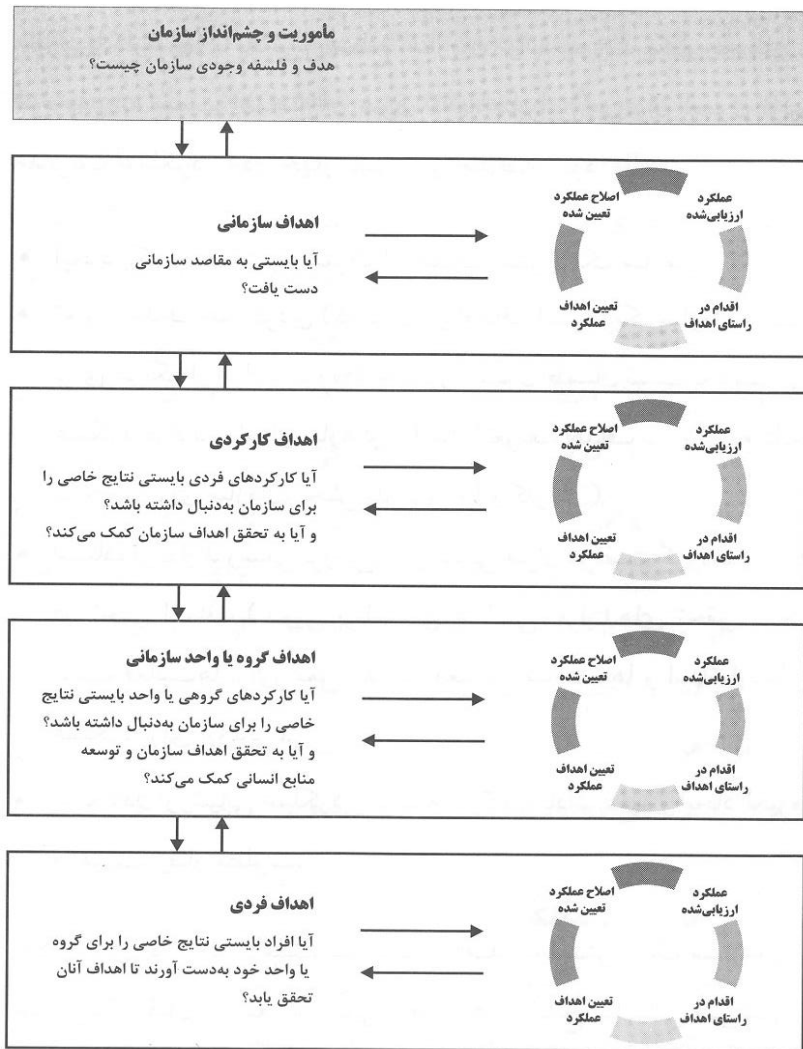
مأموریت و چشم‌انداز سازمان

هدف و فلسفه وجودی سازمان چیست؟

اهداف سازمانی

آیا بایستی به مقاصد سازمانی دست یافت؟

اصلاح عملکرد تعیین شده

عملکرد ارزیابی‌شده

تعیین اهداف عملکرد

اقدام در راستای اهداف

اهداف کارکردی

آیا کارکردهای فردی بایستی نتایج خاصی را برای سازمان به‌دنبال داشته باشد؟ و آیا به تحقق اهداف سازمان کمک می‌کند؟

اصلاح عملکرد تعیین شده

عملکرد ارزیابی‌شده

تعیین اهداف عملکرد

اقدام در راستای اهداف

اهداف گروه یا واحد سازمانی

آیا کارکردهای گروهی یا واحد بایستی نتایج خاصی را برای سازمان به‌دنبال داشته باشد؟ و آیا به تحقق اهداف سازمان و توسعه منابع انسانی کمک می‌کند؟

اصلاح عملکرد تعیین شده

عملکرد ارزیابی‌شده

تعیین اهداف عملکرد

اقدام در راستای اهداف

اهداف فردی

آیا افراد بایستی نتایج خاصی را برای گروه یا واحد خود به‌دست آورند تا اهداف آنان تحقق یابد؟

اصلاح عملکرد تعیین شده

عملکرد ارزیابی‌شده

تعیین اهداف عملکرد

اقدام در راستای اهداف